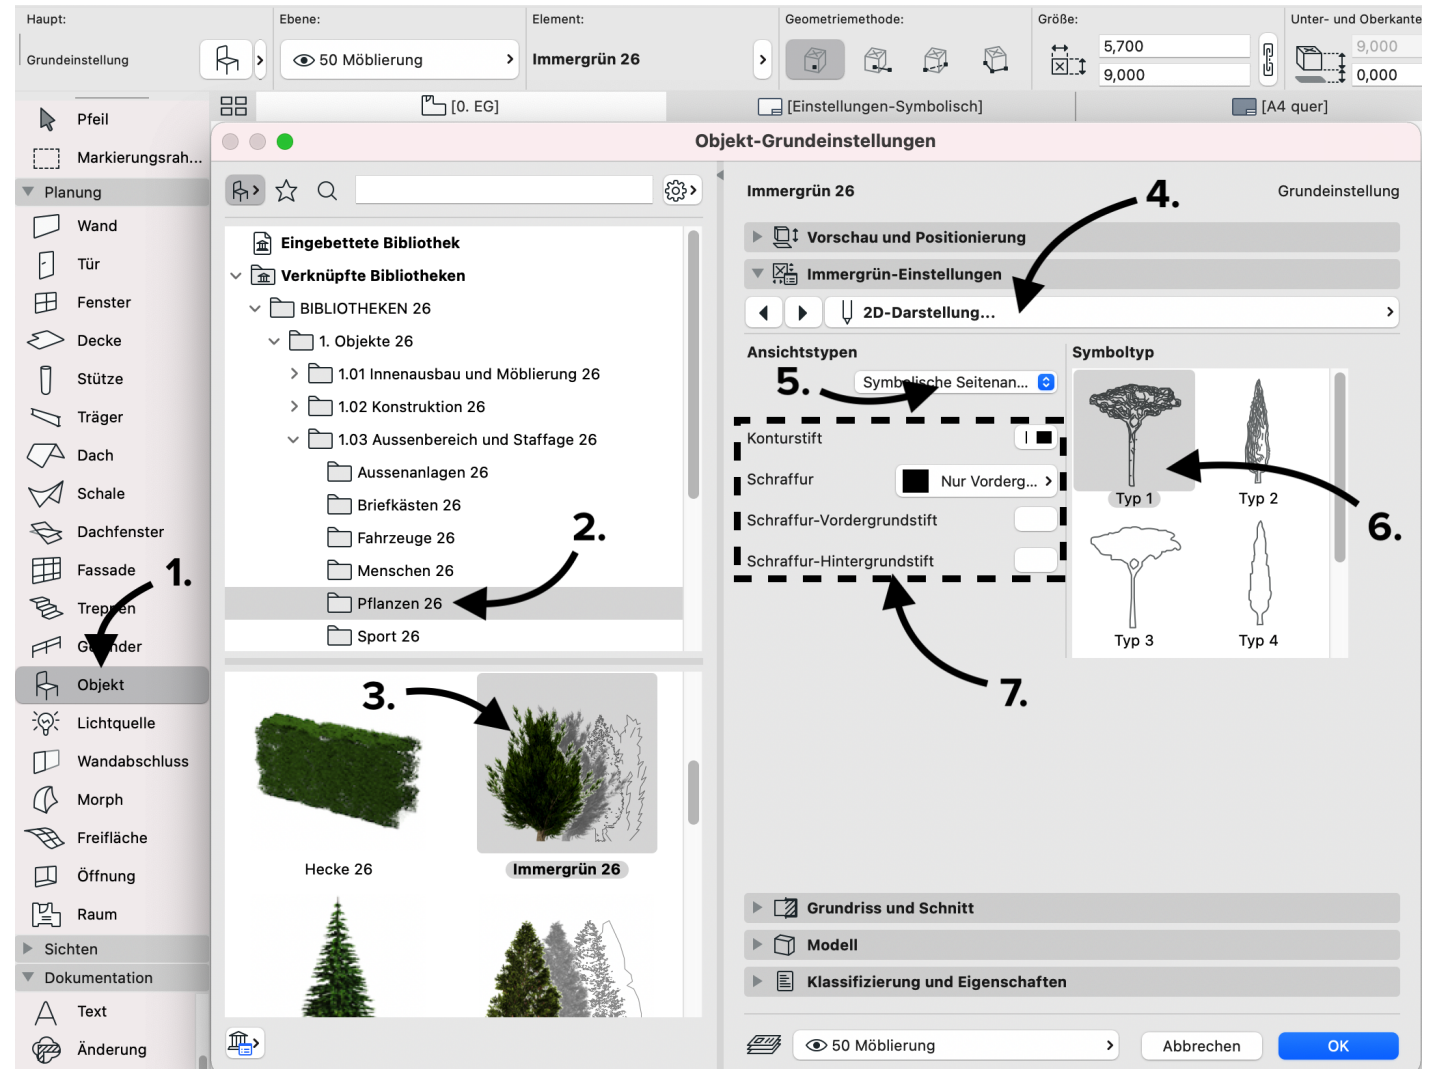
Haupt:
Grundeinstellung
Ebene:
50 Möblierung
Element:
Immergrün 26
Geometriemethode:
Größe:
5,700
9,000
Unter- und Oberkante
9,000
0,000

[0. EG]
[Einstellungen-Symbolisch]
[A4 quer]

Pfeil
Markierungsrah...
Planung
Wand
Tür
Fenster
Decke
Stütze
Träger
Dach
Schale
Dachfenster
Fassade
Treppen
Geländer
Objekt
Lichtquelle
Wandabschluss
Morph
Freifläche
Öffnung
Raum
Sichten
Dokumentation
Text
Änderung

Objekt-Grundeinstellungen

Eingebettete Bibliothek
Verknüpfte Bibliotheken
BIBLIOTHEKEN 26
1. Objekte 26
1.01 Innenausbau und Möblierung 26
1.02 Konstruktion 26
1.03 Aussenbereich und Staffage 26
Aussenanlagen 26
Briefkästen 26
Fahrzeuge 26
Menschen 26
Pflanzen 26
Sport 26

Hecke 26
Immergrün 26

Immergrün 26
Grundeinstellung
Vorschau und Positionierung
Immergrün-Einstellungen
2D-Darstellung...
Ansichtstypen
Symbolische Seitenan...
Konturstift
Schraffur
Nur Vorderg...
Schraffur-Vordergrundstift
Schraffur-Hintergrundstift
Symboltyp
Typ 1
Typ 2
Typ 3
Typ 4
Grundriss und Schnitt
Modell
Klassifizierung und Eigenschaften
50 Möblierung
Abbrechen
OK

1.
2.
3.
4.
5.
6.
7.